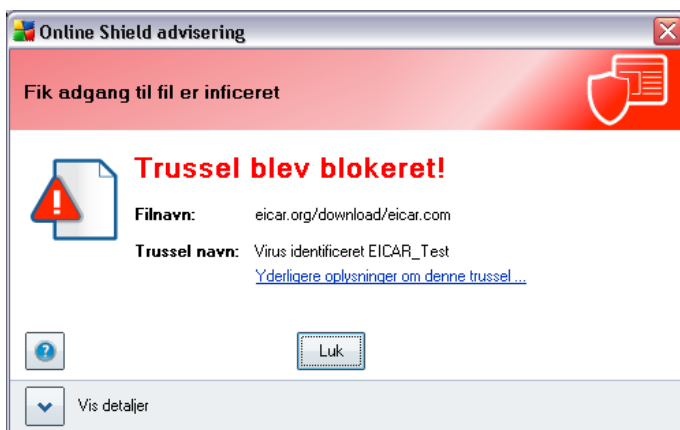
Online Shield advisering

Fik adgang til fil er inficeret

Trussel blev blokeret!

Filnavn: eicar.org/download/eicar.com

Trussel navn: Virus identificeret EICAR_Test

Yderligere oplysninger om denne trussel ...

Luk

Vis detaljer